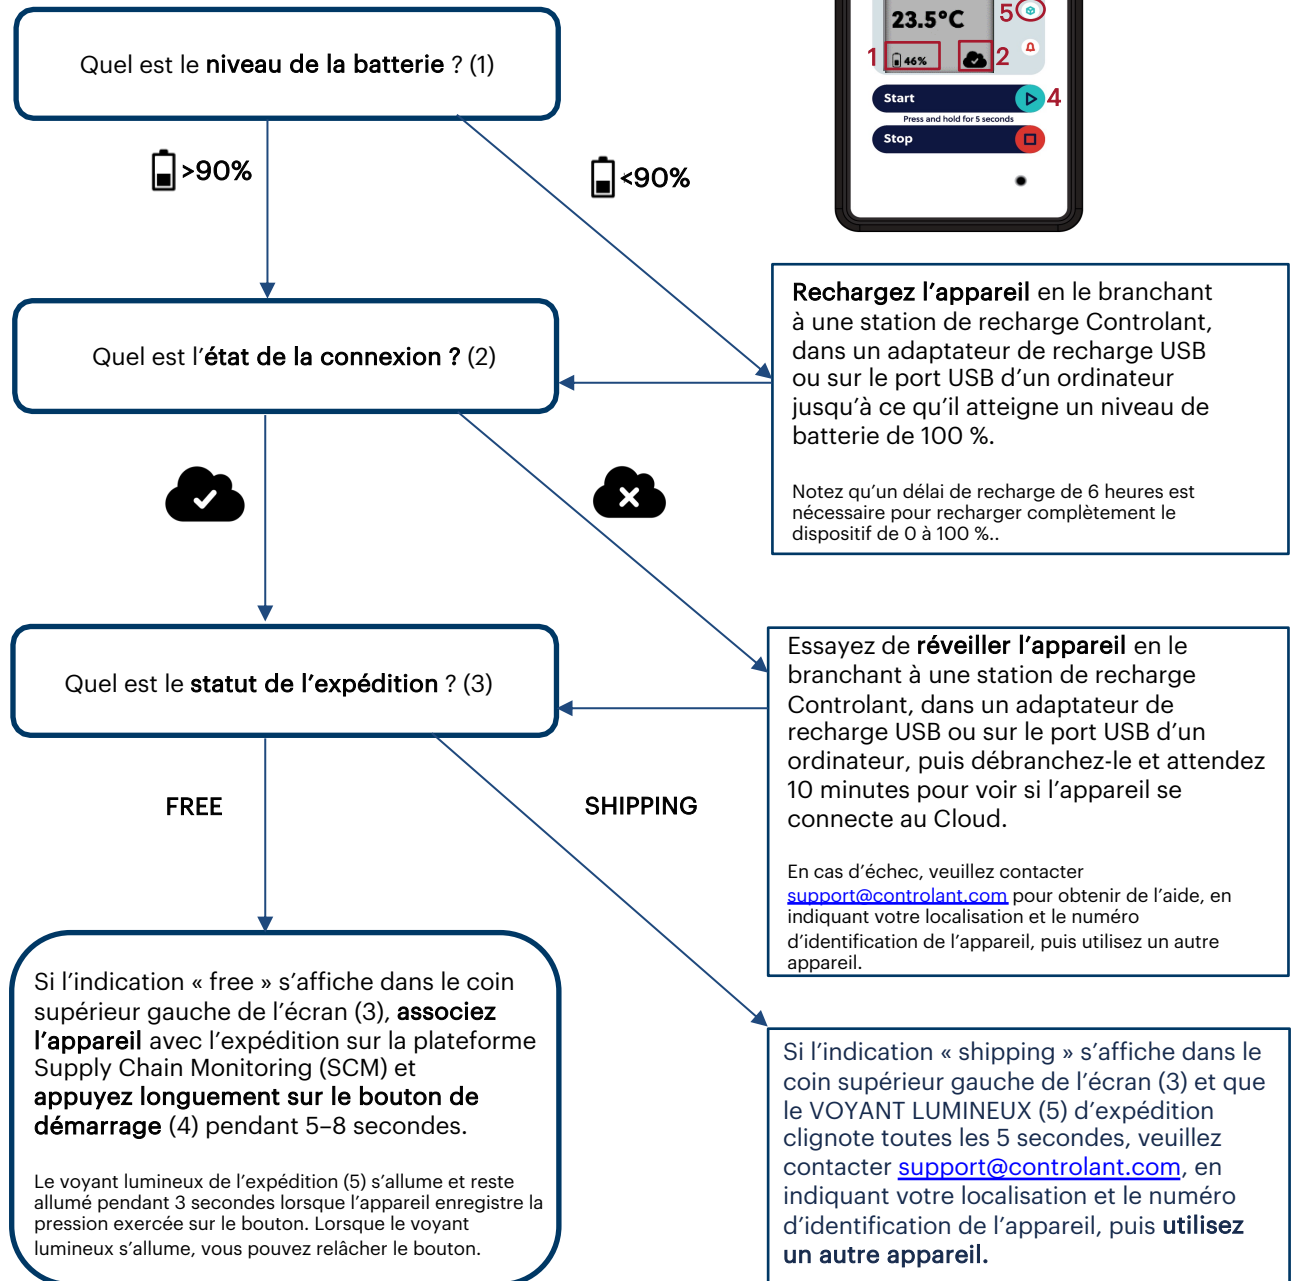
Quel est le **niveau de la batterie** ? (1)

23.5°C
5
1 46%
2
Start
4
Press and hold for 5 seconds
Stop

>90%

<90%

Rechargez l'appareil en le branchant à une station de recharge Controlant, dans un adaptateur de recharge USB ou sur le port USB d'un ordinateur jusqu'à ce qu'il atteigne un niveau de batterie de 100 %.

Notez qu'un délai de recharge de 6 heures est nécessaire pour recharger complètement le dispositif de 0 à 100 %..

Quel est l'**état de la connexion ?** (2)

Quel est le **statut de l'expédition** ? (3)

Essayez de **réveiller l'appareil** en le branchant à une station de recharge Controlant, dans un adaptateur de recharge USB ou sur le port USB d'un ordinateur, puis débranchez-le et attendez 10 minutes pour voir si l'appareil se connecte au Cloud.

En cas d'échec, veuillez contacter support@controlant.com pour obtenir de l'aide, en indiquant votre localisation et le numéro d'identification de l'appareil, puis utilisez un autre appareil.

FREE

SHIPPING

Si l'indication « free » s'affiche dans le coin supérieur gauche de l'écran (3), **associez l'appareil** avec l'expédition sur la plateforme Supply Chain Monitoring (SCM) et **appuyez longuement sur le bouton de démarrage** (4) pendant 5–8 secondes.

Le voyant lumineux de l'expédition (5) s'allume et reste allumé pendant 3 secondes lorsque l'appareil enregistre la pression exercée sur le bouton. Lorsque le voyant lumineux s'allume, vous pouvez relâcher le bouton.

Si l'indication « shipping » s'affiche dans le coin supérieur gauche de l'écran (3) et que le VOYANT LUMINEUX (5) d'expédition clignote toutes les 5 secondes, veuillez contacter support@controlant.com, en indiquant votre localisation et le numéro d'identification de l'appareil, puis **utilisez un autre appareil.**